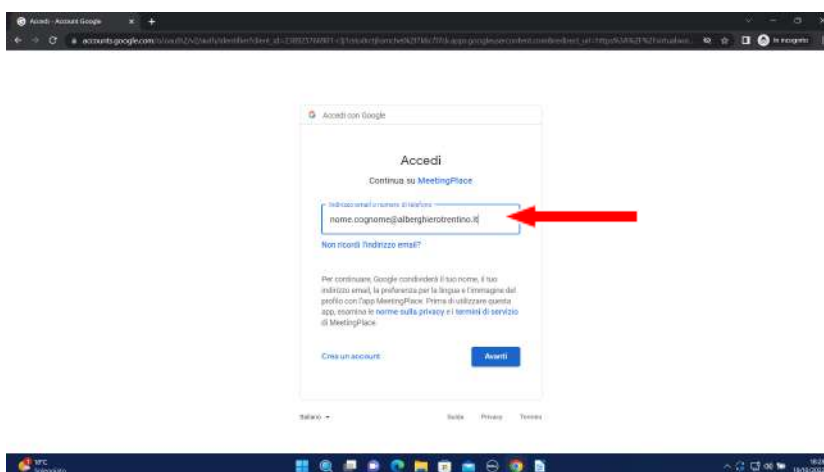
Accedi - Account Google

accounts.google.com/o/oauth2/v2/auth/identifier?client_id=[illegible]

In incognito

Accedi con Google

Accedi

Continua su MeetingPlace

Indirizzo email o numero di telefono

nome.cognome@alberghierotrentino.it

Non ricordi l'indirizzo email?

Per continuare, Google condividerà il tuo nome, il tuo indirizzo email, la preferenza per la lingua e l'immagine del profilo con l'app MeetingPlace. Prima di utilizzare questa app, esamina le norme sulla privacy e i termini di servizio di MeetingPlace.

Crea un account

Avanti

Italiano

Guida Privacy Termini

9°C
Soleggiato

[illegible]